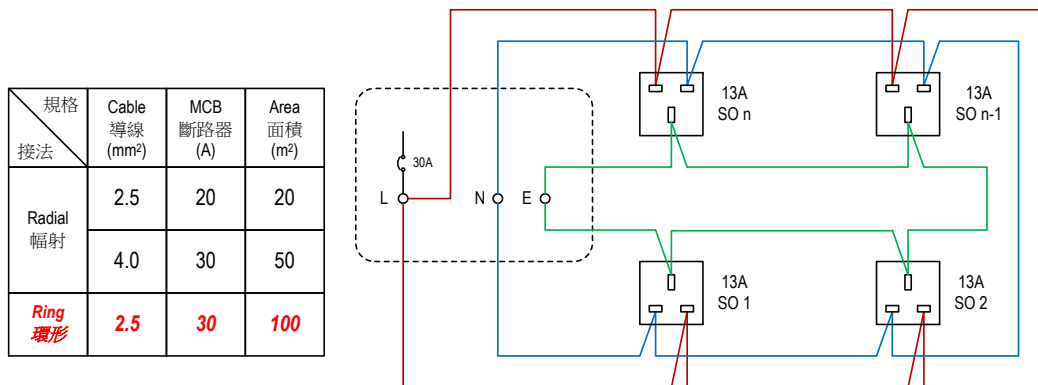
| 規格 接法 | Cable 導線 (mm²) | MCB 斷路器 (A) | Area 面積 (m²) |
|---|---|---|---|
| Radial 輻射 | 2.5 | 20 | 20 |
| | 4.0 | 30 | 50 |
| Ring 環形 | 2.5 | 30 | 100 |

30A
L
N
E
13A SO n
13A SO n-1
13A SO 1
13A SO 2